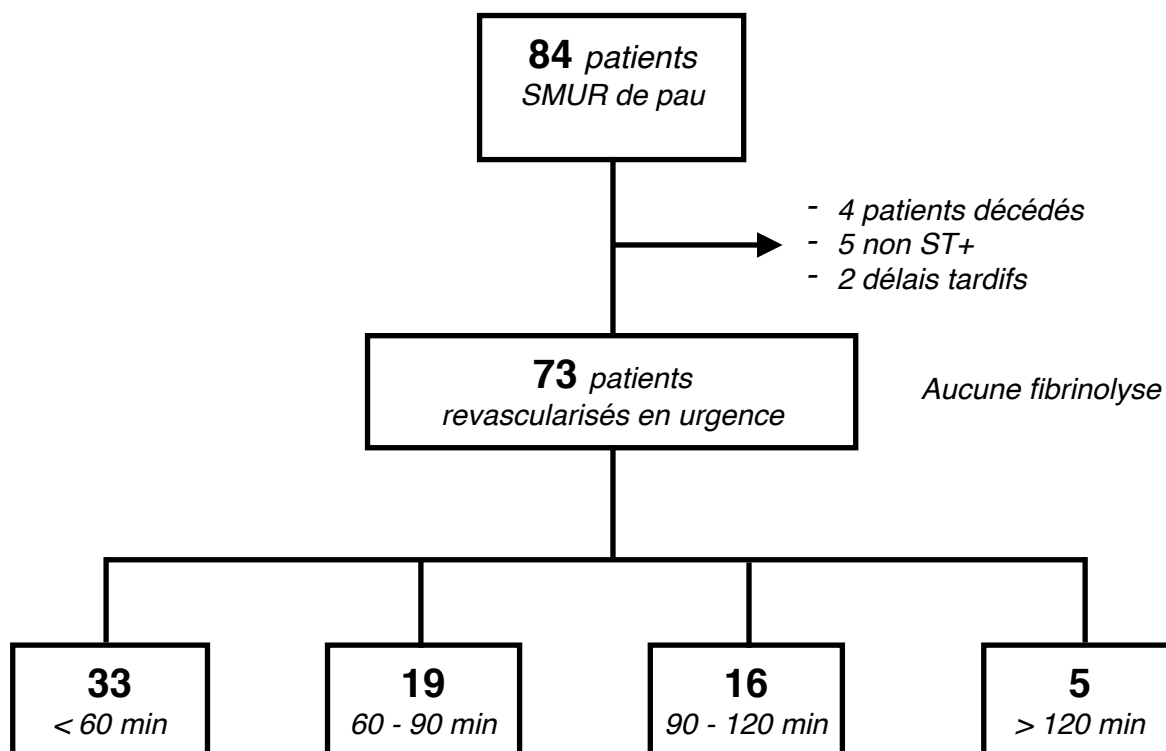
**84** *patients*
*SMUR de pau*

- *4 patients décédés*
- *5 non ST+*
- *2 délais tardifs*

**73** *patients*
*revascularisés en urgence*

*Aucune fibrinolyse*

**33**
*< 60 min*

**19**
*60 - 90 min*

**16**
*90 - 120 min*

**5**
*> 120 min*